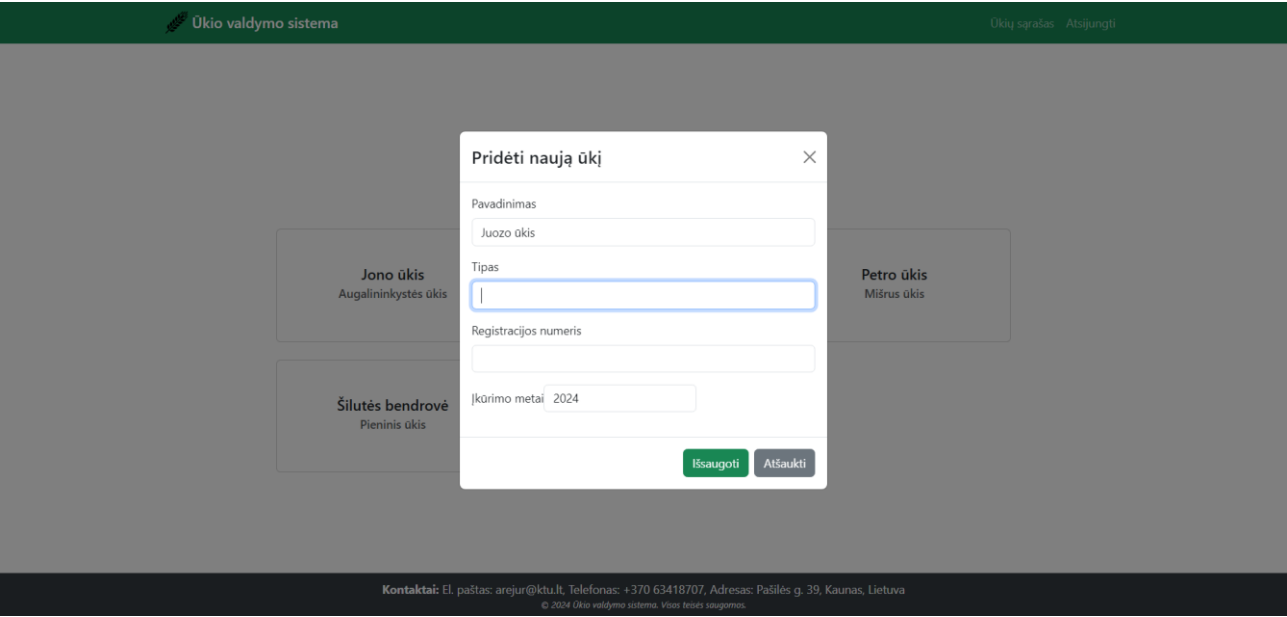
Ūkio valdymo sistema

Ūkių sąrašas Atsijungti

Jono ūkis
Augalininkystės ūkis

Petro ūkis
Mišrus ūkis

Šilutės bendrovė
Pieninis ūkis

Pridėti naują ūkį

Pavadinimas
Juozo ūkis

Tipas

Registracijos numeris

Įkūrimo metai 2024

Išsaugoti Atšaukti

Kontaktai: El. paštas: arejur@ktu.lt, Telefonas: +370 63418707, Adresas: Pašilės g. 39, Kaunas, Lietuva
© 2024 Ūkio valdymo sistema. Visos teisės saugomos.